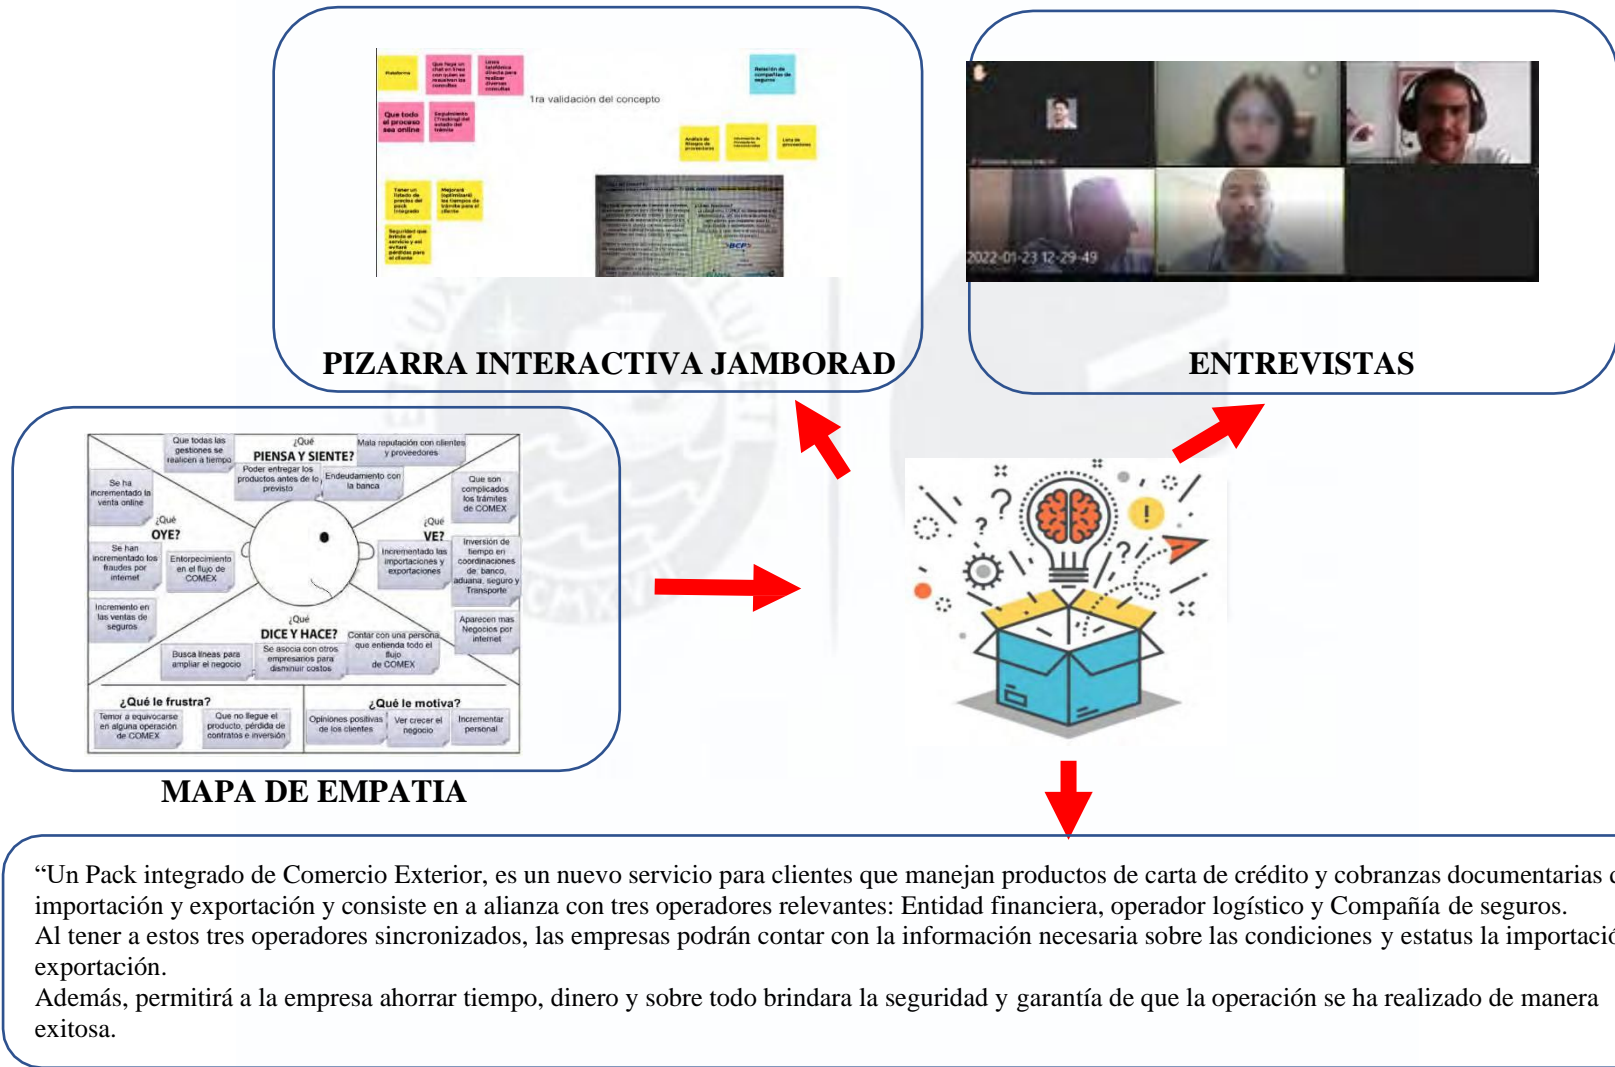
Plataforma

Que llegue un chat en línea con quien se resuelvan las consultas

Línea telefónica directa para realizar diversas consultas

Relación de compañías de seguros

1ra validación del concepto

Que todo el proceso sea online

Seguimiento (Tracking) del estado del trámite

Análisis de riesgos de proveedores

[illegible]

Lista de proveedores

Tener un listado de precios del pack integrado

Mejorará (optimizará) los tiempos de trámite para el cliente

Seguridad que brinde el servicio y así evitará pérdidas para el cliente

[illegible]

BCP

2022-01-23 12-29-49

PIZARRA INTERACTIVA JAMBORAD

ENTREVISTAS

Que todas las gestiones se realicen a tiempo

¿Qué PIENSA Y SIENTE?

Mala reputación con clientes y proveedores

Poder entregar los productos antes de lo previsto

Endeudamiento con la banca

Se ha incrementado la venta online

Que son complicados los trámites de COMEX

¿Qué OYE?

¿Qué VE?

Se han incrementado los fraudes por internet

Entorpecimiento en el flujo de COMEX

Incrementado las importaciones y exportaciones

Inversión de tiempo en coordinaciones de: banco, aduana, seguro y Transporte

Incremento en las ventas de seguros

Aparecen mas Negocios por internet

¿Qué DICE Y HACE?

Contar con una persona que entienda todo el flujo de COMEX

Busca líneas para ampliar el negocio

Se asocia con otros empresarios para disminuir costos

¿Qué le frustra?

¿Qué le motiva?

Temor a equivocarse en alguna operación de COMEX

Que no llegue el producto, pérdida de contratos e inversión

Opiniones positivas de los clientes

Ver crecer el negocio

Incrementar personal

MAPA DE EMPATIA

“Un Pack integrado de Comercio Exterior, es un nuevo servicio para clientes que manejan productos de carta de crédito y cobranzas documentarias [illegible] importación y exportación y consiste en a alianza con tres operadores relevantes: Entidad financiera, operador logístico y Compañía de seguros.
Al tener a estos tres operadores sincronizados, las empresas podrán contar con la información necesaria sobre las condiciones y estatus la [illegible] exportación.
Además, permitirá a la empresa ahorrar tiempo, dinero y sobre todo brindara la seguridad y garantía de que la operación se ha realizado de manera exitosa.